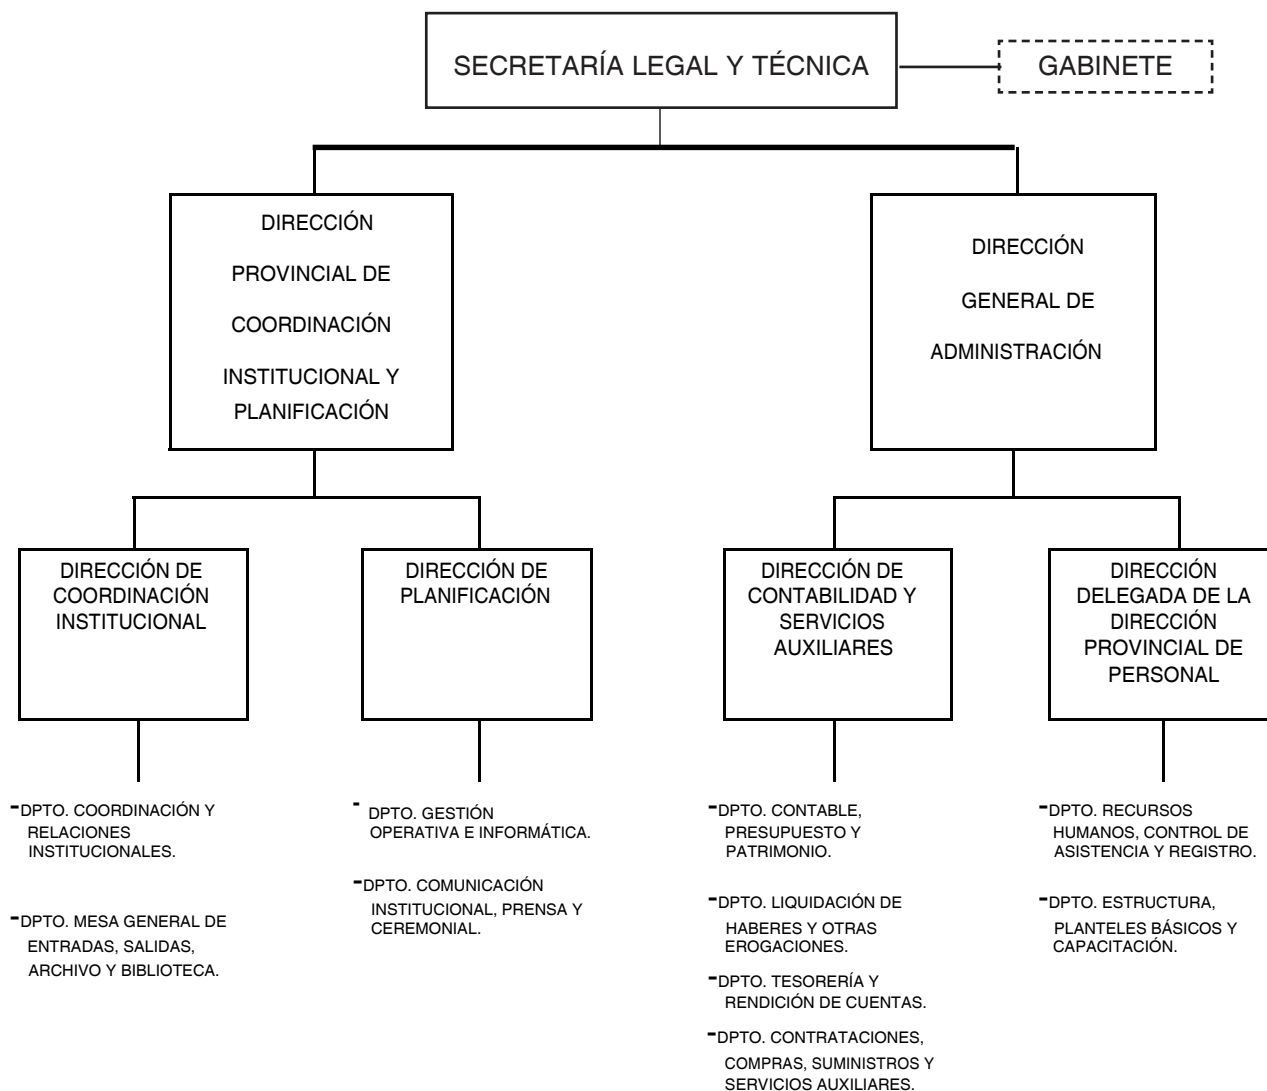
SECRETARÍA LEGAL Y TÉCNICA

GABINETE

DIRECCIÓN PROVINCIAL DE COORDINACIÓN INSTITUCIONAL Y PLANIFICACIÓN

DIRECCIÓN GENERAL DE ADMINISTRACIÓN

DIRECCIÓN DE COORDINACIÓN INSTITUCIONAL

-DPTO. COORDINACIÓN Y RELACIONES INSTITUCIONALES.

-DPTO. MESA GENERAL DE ENTRADAS, SALIDAS, ARCHIVO Y BIBLIOTECA.

DIRECCIÓN DE PLANIFICACIÓN

- DPTO. GESTIÓN OPERATIVA E INFORMÁTICA.

-DPTO. COMUNICACIÓN INSTITUCIONAL, PRENSA Y CEREMONIAL.

DIRECCIÓN DE CONTABILIDAD Y SERVICIOS AUXILIARES

-DPTO. CONTABLE, PRESUPUESTO Y PATRIMONIO.

-DPTO. LIQUIDACIÓN DE HABERES Y OTRAS EROGACIONES.

-DPTO. TESORERÍA Y RENDICIÓN DE CUENTAS.

-DPTO. CONTRATACIONES, COMPRAS, SUMINISTROS Y SERVICIOS AUXILIARES.

DIRECCIÓN DELEGADA DE LA DIRECCIÓN PROVINCIAL DE PERSONAL

-DPTO. RECURSOS HUMANOS, CONTROL DE ASISTENCIA Y REGISTRO.

-DPTO. ESTRUCTURA, PLANTELES BÁSICOS Y CAPACITACIÓN.